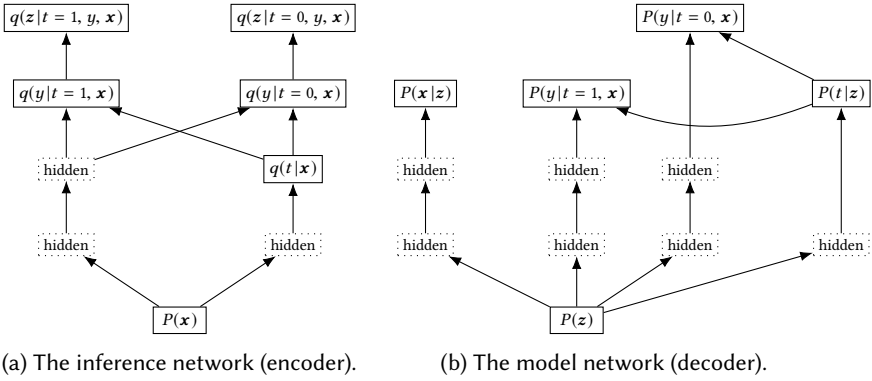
$q(\boldsymbol{z} \mid t=1, y, \boldsymbol{x})$

$q(\boldsymbol{z} \mid t=0, y, \boldsymbol{x})$

$q(y \mid t=1, \boldsymbol{x})$

$q(y \mid t=0, \boldsymbol{x})$

hidden

$q(t \mid \boldsymbol{x})$

hidden

hidden

$P(\boldsymbol{x})$

(a) The inference network (encoder).

$P(y \mid t=0, \boldsymbol{x})$

$P(\boldsymbol{x} \mid \boldsymbol{z})$

$P(y \mid t=1, \boldsymbol{x})$

$P(t \mid \boldsymbol{z})$

hidden

hidden

hidden

hidden

hidden

hidden

hidden

$P(\boldsymbol{z})$

(b) The model network (decoder).